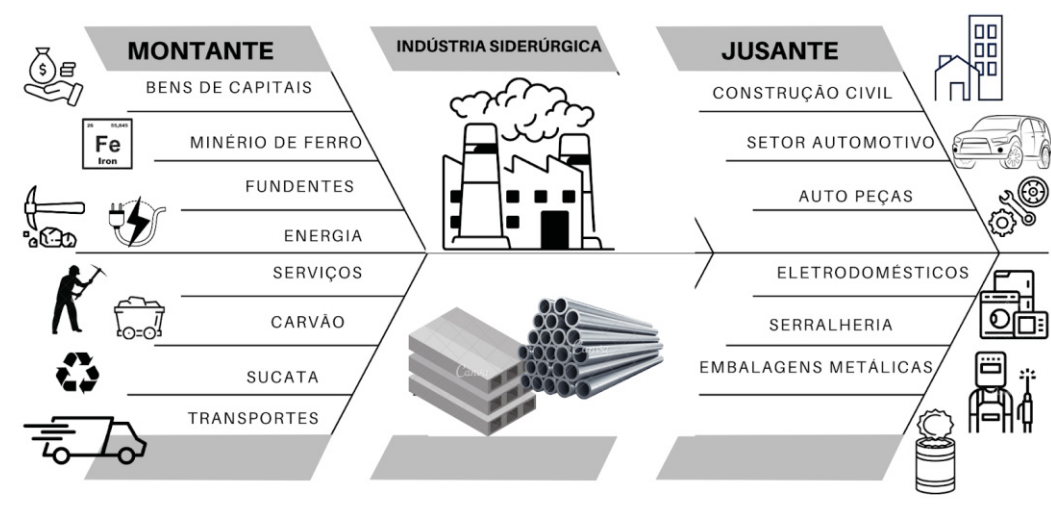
MONTANTE

INDÚSTRIA SIDERÚRGICA

JUSANTE

BENS DE CAPITAIS

26 55,845
Fe
Iron

MINÉRIO DE FERRO

FUNDENTES

ENERGIA

SERVIÇOS

CARVÃO

SUCATA

TRANSPORTES

CONSTRUÇÃO CIVIL

SETOR AUTOMOTIVO

AUTO PEÇAS

ELETRODOMÉSTICOS

SERRALHERIA

EMBALAGENS METÁLICAS